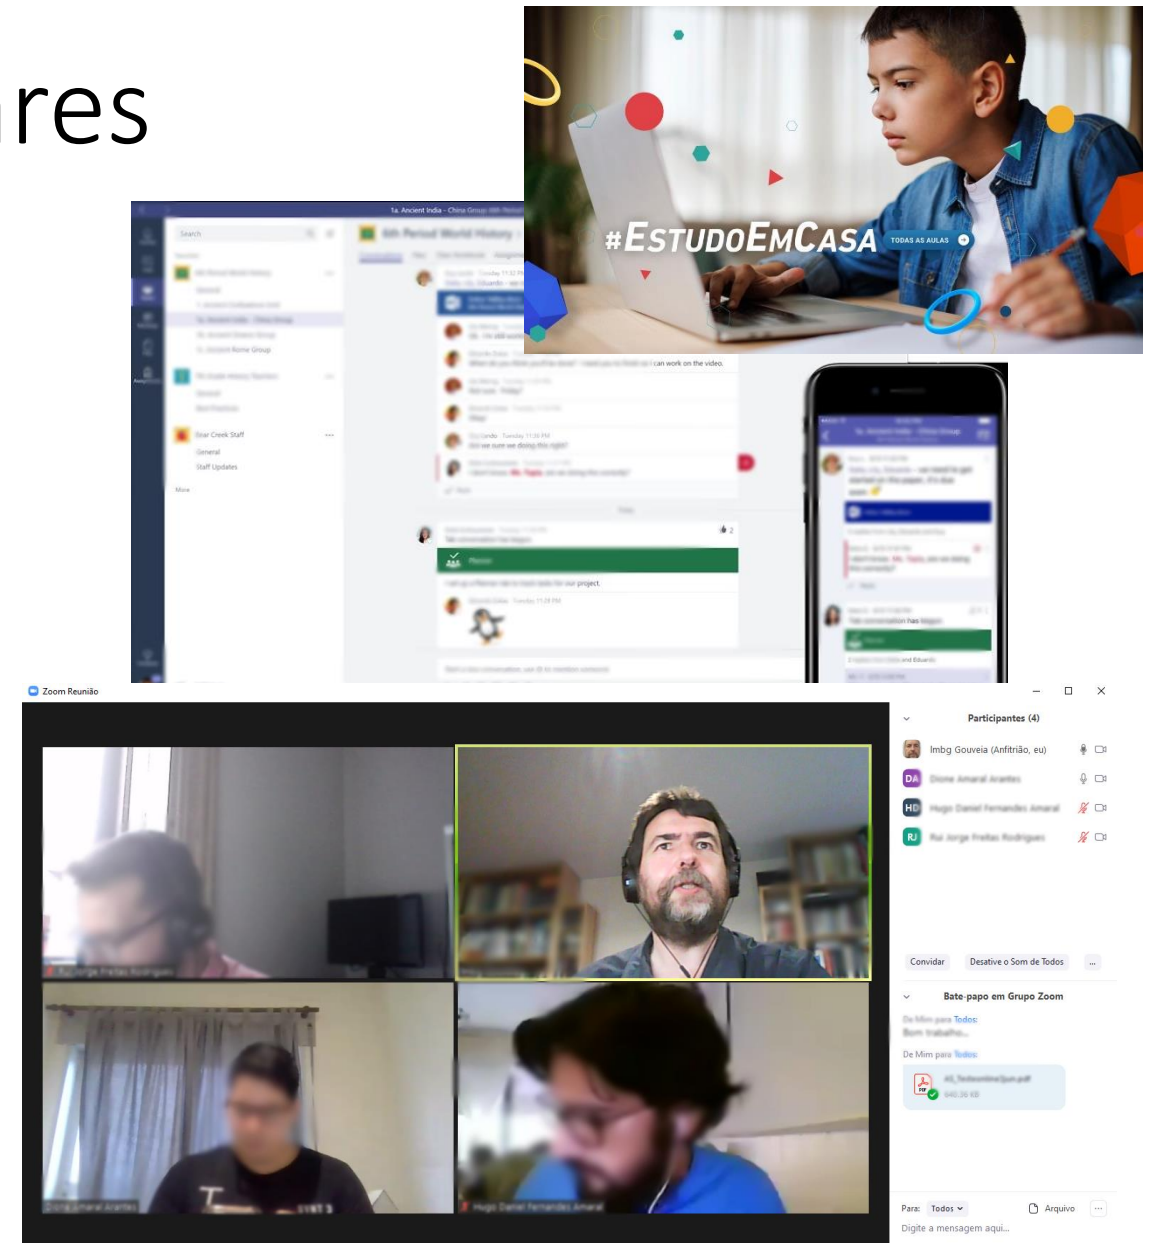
res

#ESTUDOEMCASA TODAS AS AULAS

1a. Ancient India - China Group

Search

6th Period World History

Star Creek Staff

General

Staff Updates

More

I can work on the video.

Planner

project.

Zoom Reunião

Participantes (4)

lmbg Gouveia (Anfitrião, eu)

DA Dione Amaral Arantes

HD Hugo Daniel Fernandes Amaral

RJ Rui Jorge Freitas Rodrigues

Convidar

Desative o Som de Todos

...

Bate-papo em Grupo Zoom

De Mim para Todos:

Bom trabalho...

De Mim para Todos:

Para: Todos

Arquivo

Digite a mensagem aqui...